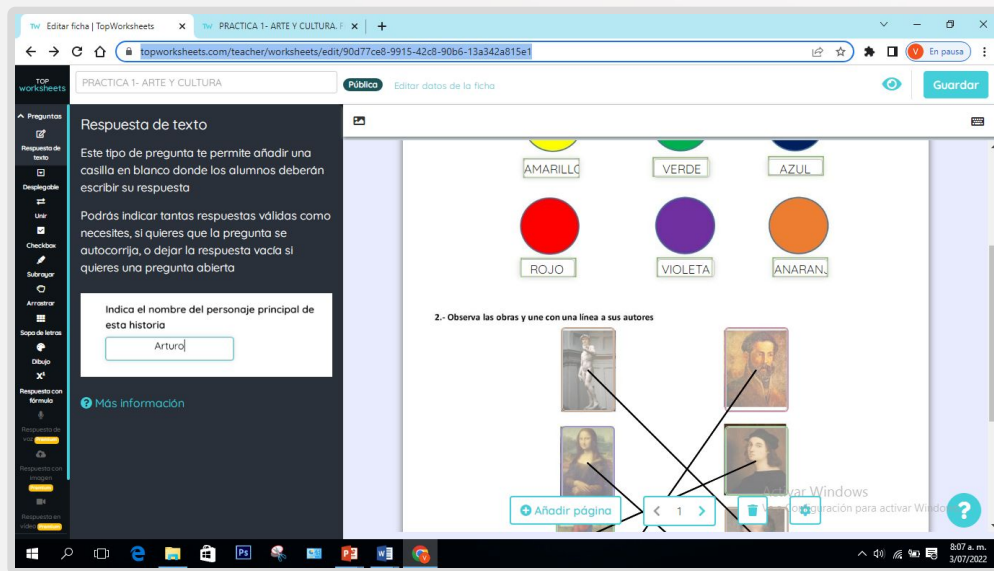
TW Editar ficha | TopWorksheets ×
TW PRACTICA 1- ARTE Y CULTURA. F ×
+

topworksheets.com/teacher/worksheets/edit/90d77ce8-9915-42c8-90b6-13a342a815e1

En pausa

TOP worksheets

PRACTICA 1- ARTE Y CULTURA

Pública

Editar datos de la ficha

Guardar

Preguntas
Respuesta de texto
Desplegable
Unir
Checkbox
Subrayar
Arrastrar
Sopa de letras
Dibujo
Respuesta con fórmula
Respuesta de voz
Respuesta con imagen
Respuesta en vídeo

Respuesta de texto

Este tipo de pregunta te permite añadir una casilla en blanco donde los alumnos deberán escribir su respuesta

Podrás indicar tantas respuestas válidas como necesites, si quieres que la pregunta se autocorrija, o dejar la respuesta vacía si quieres una pregunta abierta

Indica el nombre del personaje principal de esta historia

Arturo

Más información

AMARILLO
VERDE
AZUL

ROJO
VIOLETA
ANARANJ

2.- Observa las obras y une con una línea a sus autores

Añadir página

1

Activar Windows
Ve a Configuración para activar Windows.

8:07 a. m.
3/07/2022